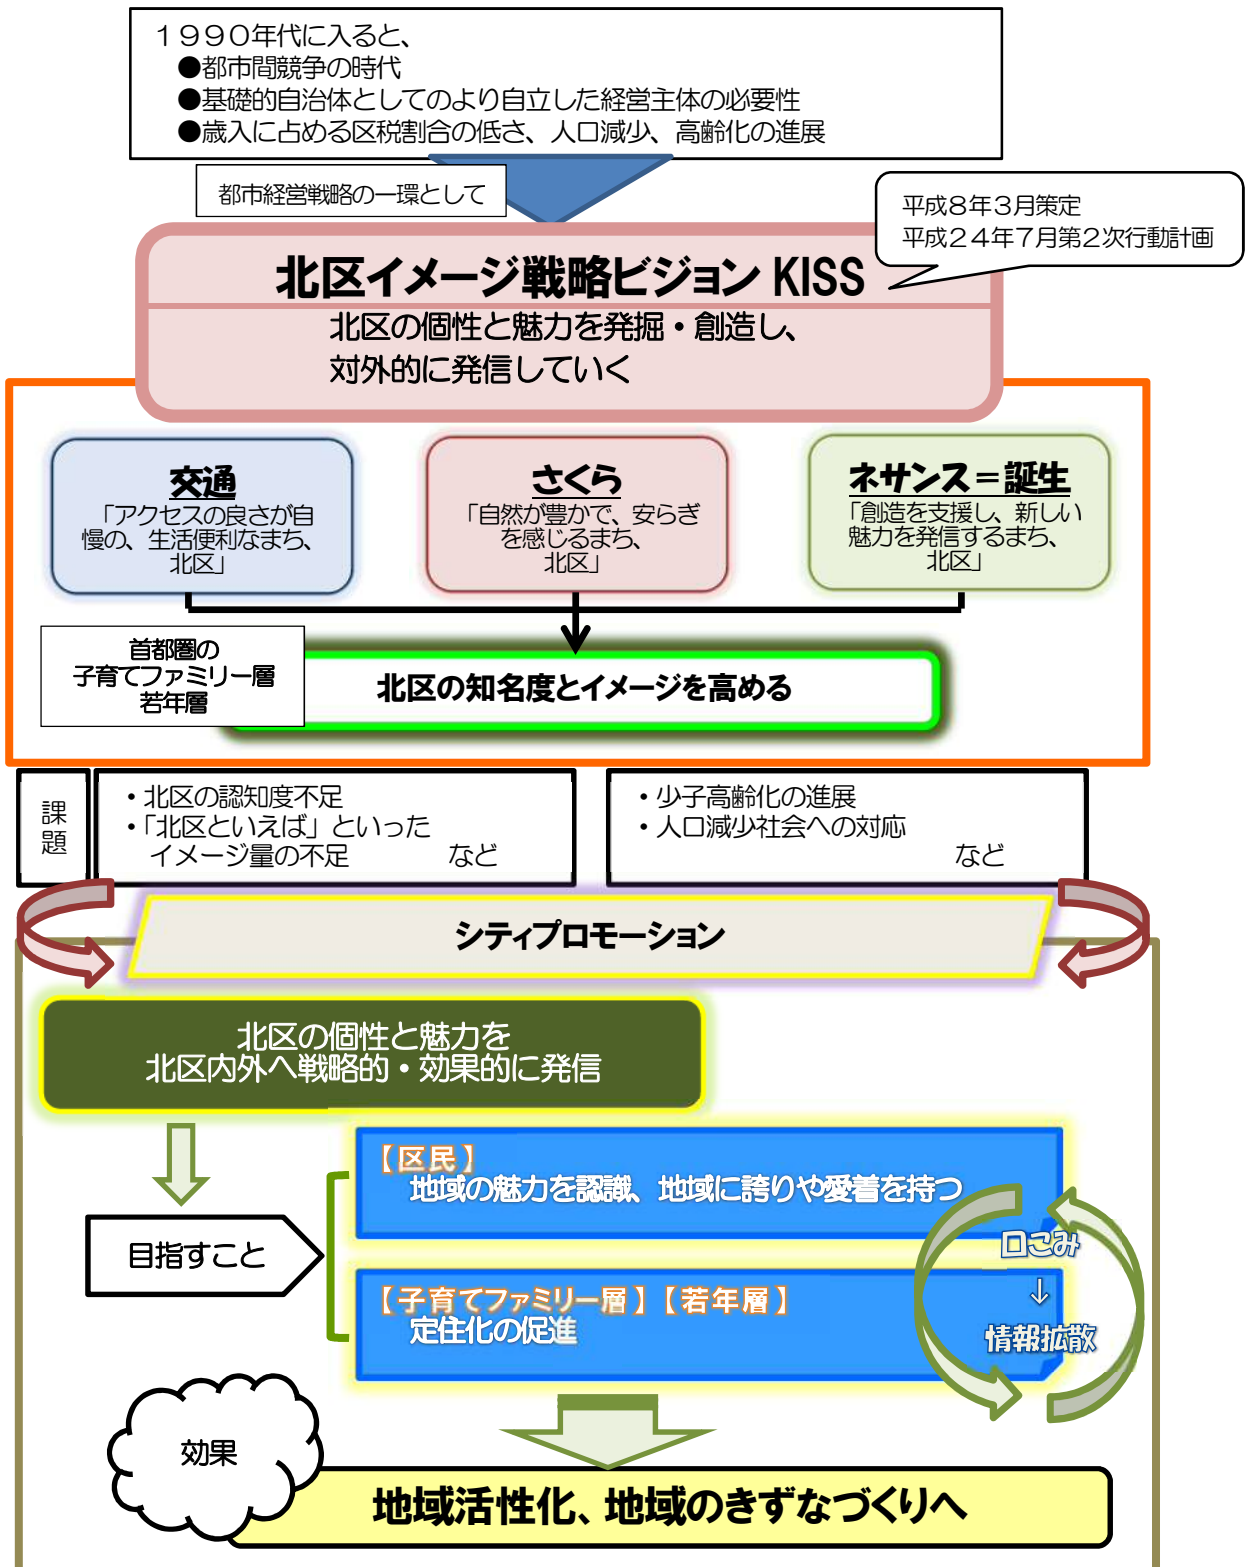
１９９０年代に入ると、
●都市間競争の時代
●基礎的自治体としてのより自立した経営主体の必要性
●歳入に占める区税割合の低さ、人口減少、高齢化の進展

都市経営戦略の一環として

平成８年３月策定
平成２４年７月第２次行動計画

北区イメージ戦略ビジョン KISS
北区の個性と魅力を発掘・創造し、対外的に発信していく

交通
「アクセスの良さが自慢の、生活便利なまち、北区」

さくら
「自然が豊かで、安らぎを感じるまち、北区」

ネサンス＝誕生
「創造を支援し、新しい魅力を発信するまち、北区」

首都圏の
子育てファミリー層
若年層

北区の知名度とイメージを高める

課題

・北区の認知度不足
・「北区といえば」といったイメージ量の不足　など

・少子高齢化の進展
・人口減少社会への対応　など

シティプロモーション

北区の個性と魅力を
北区内外へ戦略的・効果的に発信

目指すこと

【区民】
地域の魅力を認識、地域に誇りや愛着を持つ

【子育てファミリー層】【若年層】
定住化の促進

口こみ
↓
情報拡散

効果

地域活性化、地域のきずなづくりへ